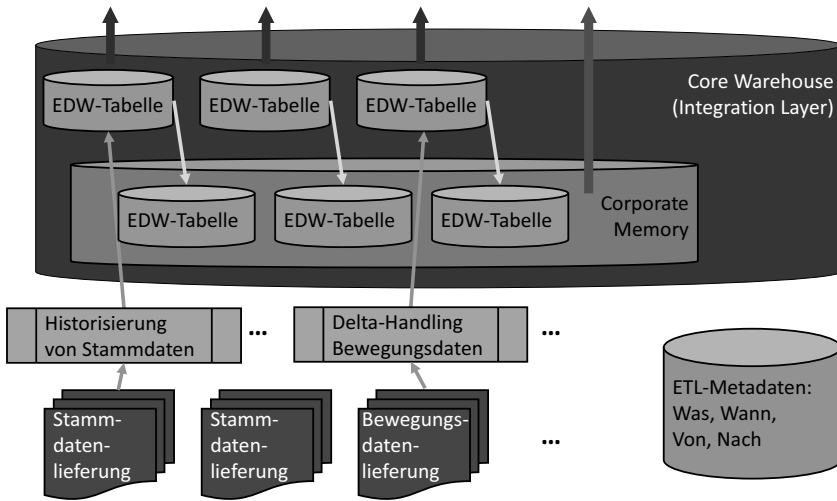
Core Warehouse (Integration Layer)

EDW-Tabelle

EDW-Tabelle

EDW-Tabelle

EDW-Tabelle

EDW-Tabelle

EDW-Tabelle

Corporate Memory

Historisierung von Stammdaten

...

Delta-Handling Bewegungsdaten

...

ETL-Metadaten: Was, Wann, Von, Nach

Stammdatenlieferung

Stammdatenlieferung

Bewegungsdatenlieferung

...